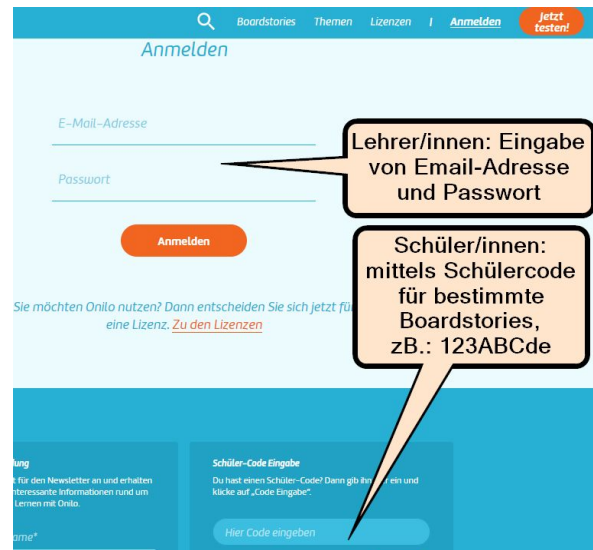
Boardstories Themen Lizenzen | Anmelden Jetzt testen!

Anmelden

E-Mail-Adresse

Passwort

Lehrer/innen: Eingabe von Email-Adresse und Passwort

Anmelden

Schüler/innen: mittels Schülercode für bestimmte Boardstories, zB.: 123ABCde

Sie möchten Onilo nutzen? Dann entscheiden Sie sich jetzt fü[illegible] eine Lizenz. Zu den Lizenzen

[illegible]ung
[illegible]t für den Newsletter an und erhalten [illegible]nteressante Informationen rund um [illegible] Lernen mit Onilo.

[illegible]ame*

Schüler-Code Eingabe
Du hast einen Schüler-Code? Dann gib ihn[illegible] ein und klicke auf „Code Eingabe".

Hier Code eingeben